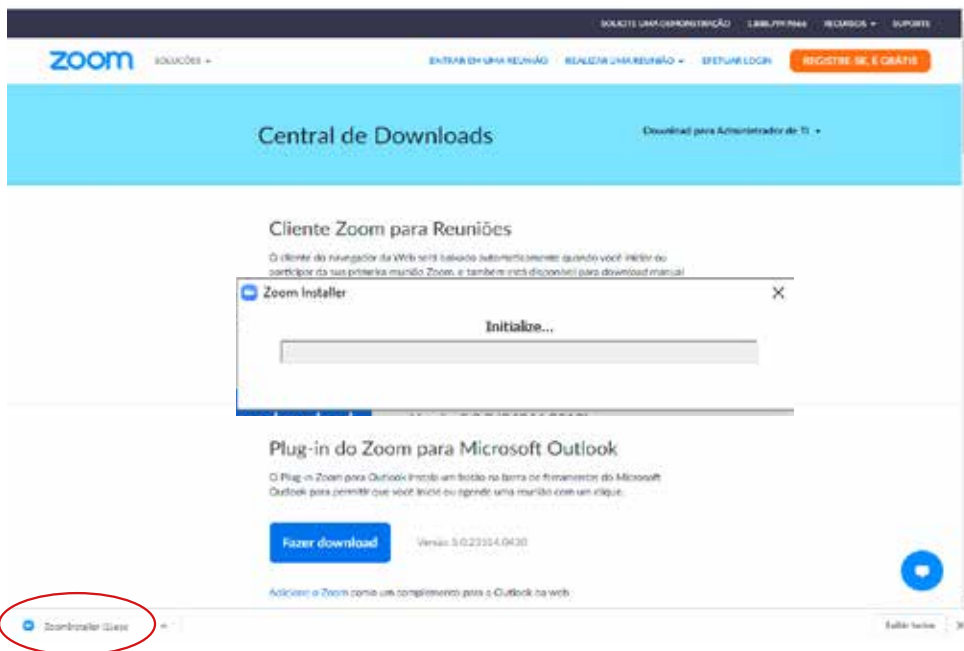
SOLICITE UMA DEMONSTRAÇÃO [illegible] RECURSOS ▾ SUPORTE

zoom SOLUÇÕES ▾

ENTRAR EM UMA REUNIÃO REALIZAR UMA REUNIÃO ▾ EFETUAR LOGIN REGISTRE-SE, É GRÁTIS

Central de Downloads

Download para Administrador de TI ▾

Cliente Zoom para Reuniões

O cliente do navegador da Web será baixado automaticamente quando você iniciar ou participar da sua primeira reunião Zoom, e também está disponível para download manual

Zoom Installer

Initialize...

Plug-in do Zoom para Microsoft Outlook

O Plug-in Zoom para Outlook instala um botão na barra de ferramentas do Microsoft Outlook para permitir que você inicie ou agende uma reunião com um clique.

Fazer download

Versão 5.0.23114.0430

Adicione o Zoom como um complemento para o Outlook na web

ZoomInstaller (1).exe

Exibir todos